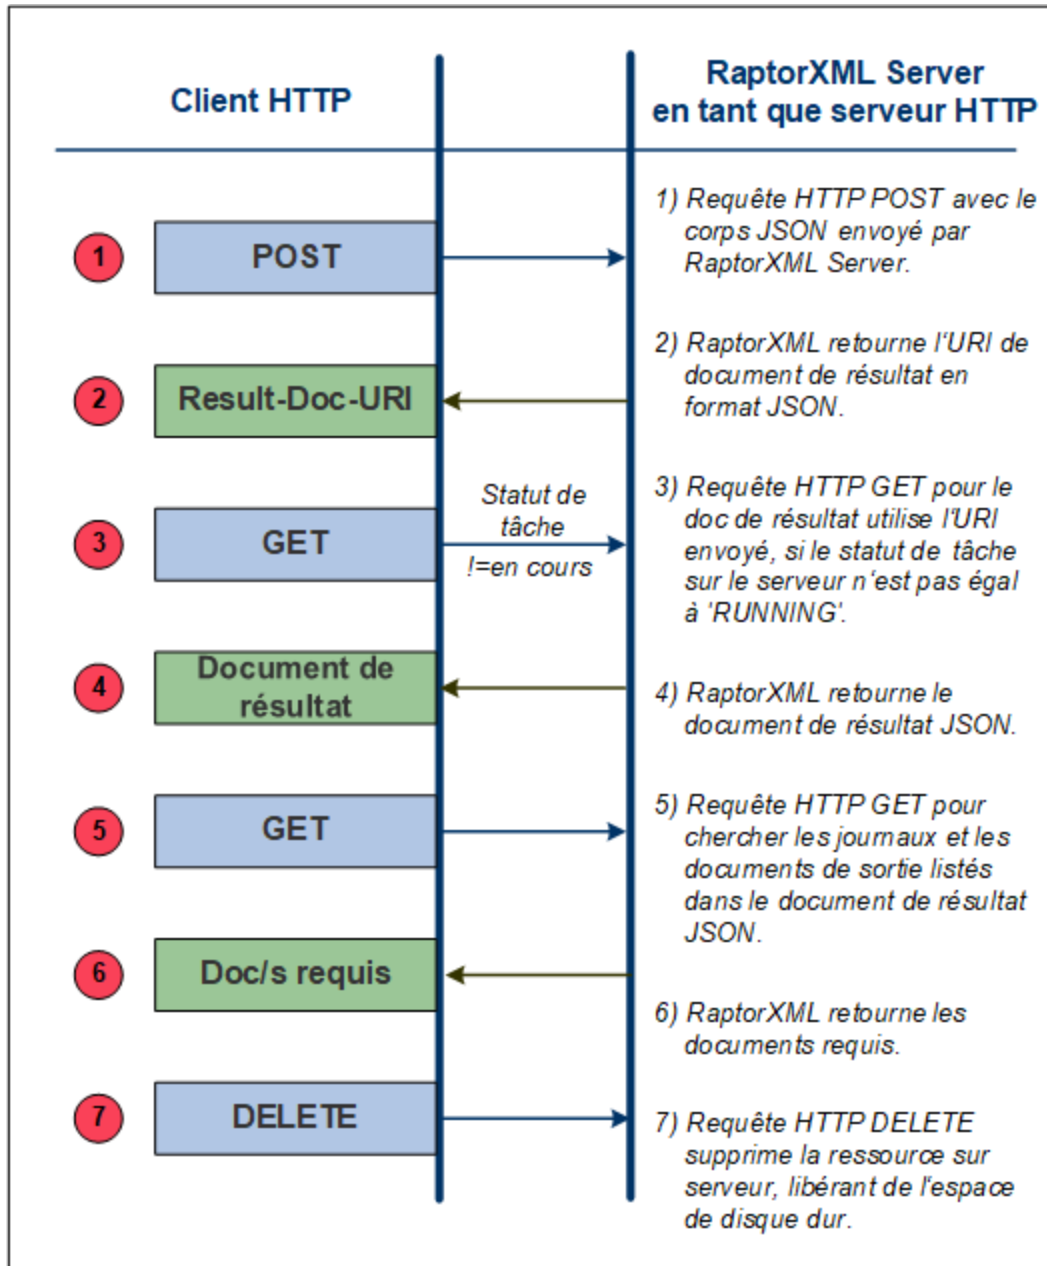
Client HTTP

RaptorXML Server en tant que serveur HTTP

1

POST

1) Requête HTTP POST avec le corps JSON envoyé par RaptorXML Server.

2

Result-Doc-URI

2) RaptorXML retourne l'URI de document de résultat en format JSON.

3

GET

Statut de tâche !=en cours

3) Requête HTTP GET pour le doc de résultat utilise l'URI envoyé, si le statut de tâche sur le serveur n'est pas égal à 'RUNNING'.

4

Document de résultat

4) RaptorXML retourne le document de résultat JSON.

5

GET

5) Requête HTTP GET pour chercher les journaux et les documents de sortie listés dans le document de résultat JSON.

6

Doc/s requis

6) RaptorXML retourne les documents requis.

7

DELETE

7) Requête HTTP DELETE supprime la ressource sur serveur, libérant de l'espace de disque dur.